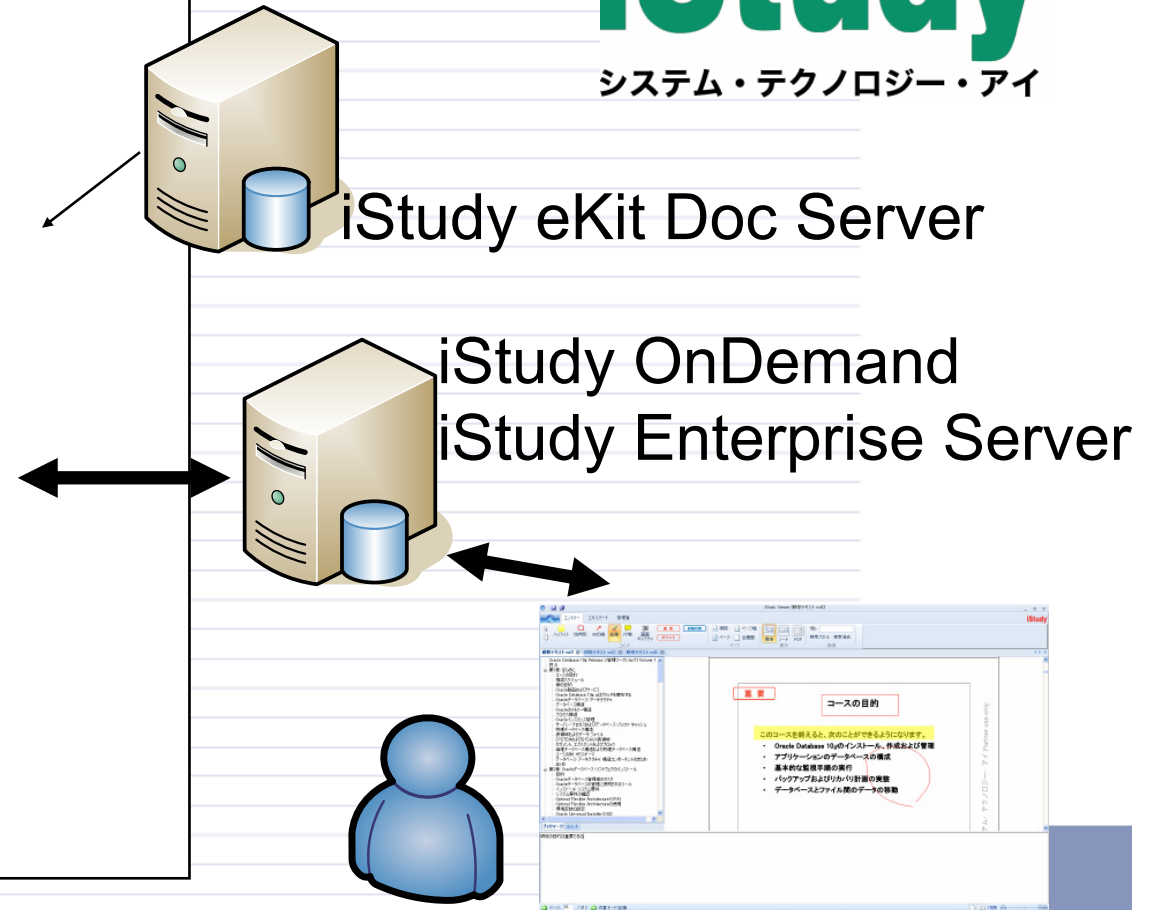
iStudy
システム・テクノロジー・アイ

iStudy eKit Doc Server

iStudy OnDemand
iStudy Enterprise Server

iStudy

重 要

コースの目的

このコースを終えると、次のことができるようになります。

• Oracle Database 10gのインストール、作成および管理
• アプリケーションのデータベースの構成
• 基本的な監視手順の実行
• バックアップおよびリカバリ計画の実装
• データベースとファイル間のデータの移動

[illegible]